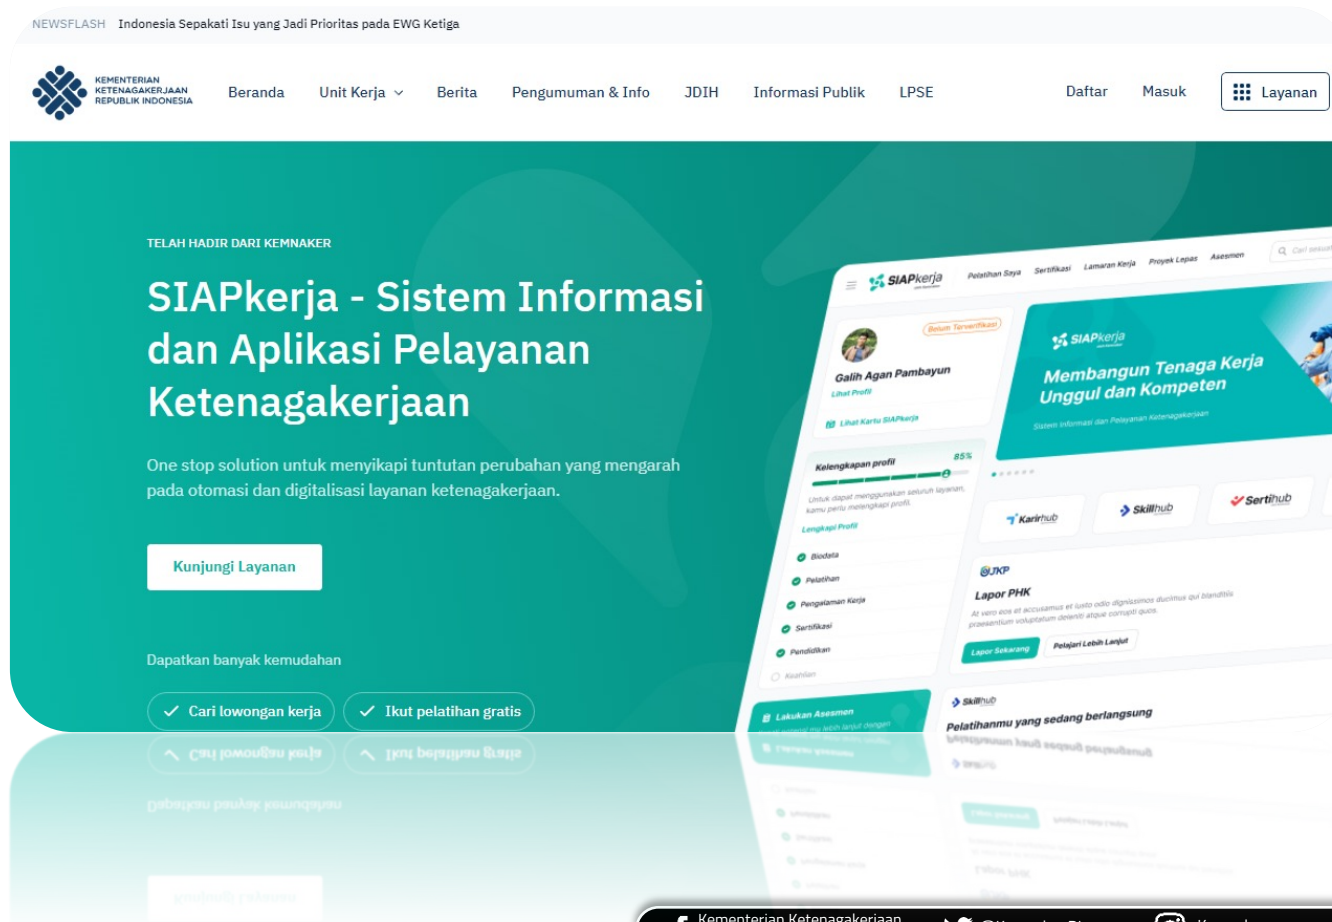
NEWSFLASH Indonesia Sepakati Isu yang Jadi Prioritas pada EWG Ketiga

KEMENTERIAN KETENAGAKERJAAN REPUBLIK INDONESIA

Beranda Unit Kerja Berita Pengumuman & Info JDIH Informasi Publik LPSE Daftar Masuk Layanan

TELAH HADIR DARI KEMNAKER

SIAPkerja - Sistem Informasi dan Aplikasi Pelayanan Ketenagakerjaan

One stop solution untuk menyikapi tuntutan perubahan yang mengarah pada otomasi dan digitalisasi layanan ketenagakerjaan.

Kunjungi Layanan

Dapatkan banyak kemudahan

Cari lowongan kerja Ikut pelatihan gratis

SIAPkerja Pelatihan Saya Sertifikasi Lamaran Kerja Proyek Lepas Asesmen

Belum Terverifikasi
Galih Agan Pambayun
Lihat Profil
Lihat Kartu SIAPkerja

SIAPkerja
Membangun Tenaga Kerja Unggul dan Kompeten
Sistem Informasi dan Pelayanan Ketenagakerjaan

Kelengkapan profil 85%
Untuk dapat menggunakan seluruh layanan, kamu perlu melengkapi profil.
Lengkapi Profil
Biodata
Pelatihan
Pengalaman Kerja
Sertifikasi
Pendidikan
Keahlian

Karirhub Skillhub Sertihub

JKP
Lapor PHK
At vero eos et accusamus et iusto odio dignissimos ducimus qui blanditiis praesentium voluptatum deleniti atque corrupti quos.
Lapor Sekarang Pelajari Lebih Lanjut

Lakukan Asesmen

Skillhub
Pelatihanmu yang sedang berlangsung

Kementerian Ketenagakerjaan